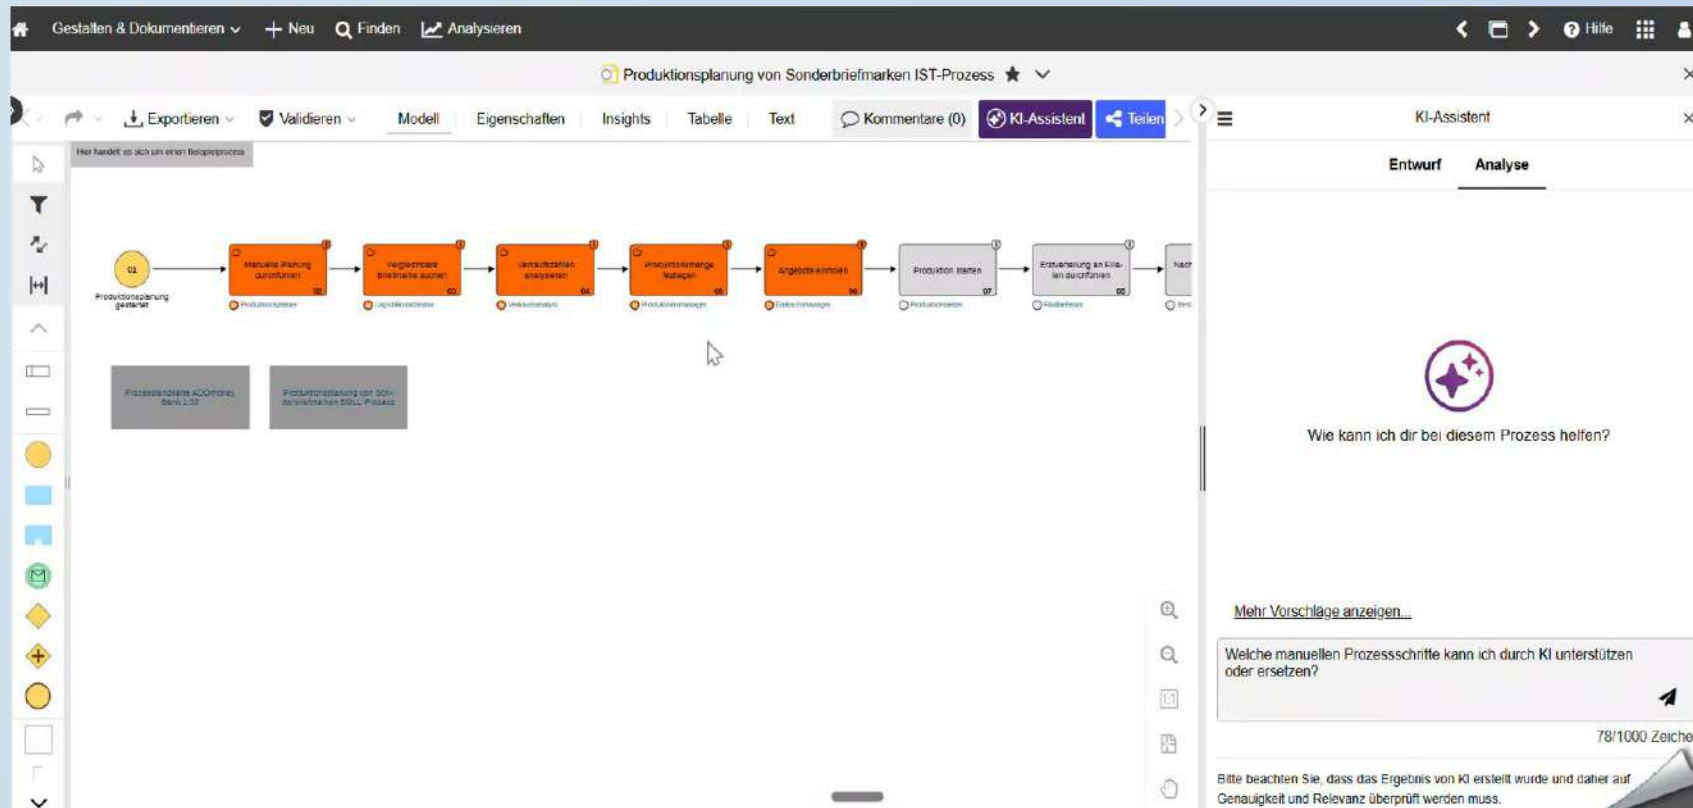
Gestalten & Dokumentieren Neu Finden Analysieren Hilfe

Produktionsplanung von Sonderbriefmarken IST-Prozess

Exportieren Validieren Modell Eigenschaften Insights Tabelle Text Kommentare (0) KI-Assistent Teilen

KI-Assistent

Entwurf Analyse

Hier handelt es sich um einen Beispielprozess

01 Produktionsplanung gestartet

Manuelle Planung durchführen 02

Vergleichbare Briefmarke suchen 03

Verkaufszahlen analysieren 04

Produktionsmenge festlegen 05

Angebote einholen 06

Produktion starten 07

Erstverteilung an Filialen durchführen 08

Nach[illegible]

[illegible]

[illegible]

Wie kann ich dir bei diesem Prozess helfen?

Mehr Vorschläge anzeigen...

Welche manuellen Prozessschritte kann ich durch KI unterstützen oder ersetzen?

78/1000 Zeiche

Bitte beachten Sie, dass das Ergebnis von KI erstellt wurde und daher auf Genauigkeit und Relevanz überprüft werden muss.